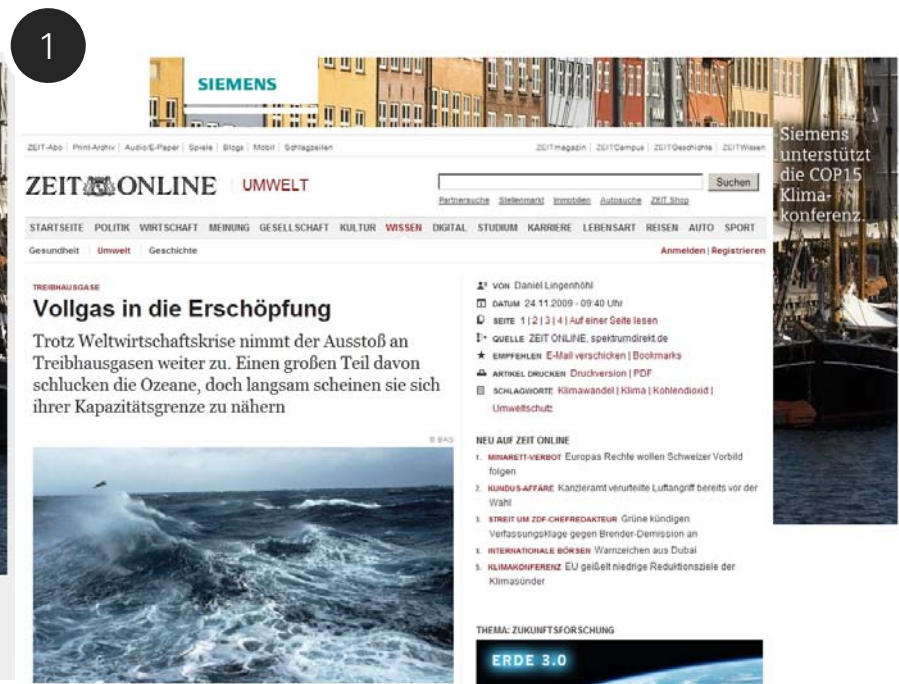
1

SIEMENS

ZEIT-Abo | Print-Archiv | Audio/E-Paper | Spiele | Blogs | Mobil | Schlagzeilen

ZEITmagazin | ZEITCampus | ZEITGeschichte | ZEITWissen

ZEIT ONLINE | UMWELT

Suchen

Partnersuche Stellenmarkt Immobilien Autosuche ZEIT Shop

STARTSEITE POLITIK WIRTSCHAFT MEINUNG GESELLSCHAFT KULTUR WISSEN DIGITAL STUDIUM KARRIERE LEBENSART REISEN AUTO SPORT

Gesundheit | Umwelt | Geschichte

Anmelden | Registrieren

TREIBHAUSGASE

Vollgas in die Erschöpfung

Trotz Weltwirtschaftskrise nimmt der Ausstoß an Treibhausgasen weiter zu. Einen großen Teil davon schlucken die Ozeane, doch langsam scheinen sie sich ihrer Kapazitätsgrenze zu nähern

© BAS

VON Daniel Lingenhöhl
DATUM 24.11.2009 - 09:40 Uhr
SEITE 1 | 2 | 3 | 4 | Auf einer Seite lesen
QUELLE ZEIT ONLINE, spektrumdirekt.de
EMPFEHLEN E-Mail verschicken | Bookmarks
ARTIKEL DRUCKEN Druckversion | PDF
SCHLAGWORTE Klimawandel | Klima | Kohlendioxid | Umweltschutz

NEU AUF ZEIT ONLINE
1. MINARETT-VERBOT Europas Rechte wollen Schweizer Vorbild folgen
2. KUNDUS-AFFÄRE Kanzleramt verurteilte Luftangriff bereits vor der Wahl
3. STREIT UM ZDF-CHEFREDAKTEUR Grüne kündigen Verfassungsklage gegen Brender-Demission an
4. INTERNATIONALE BÖRSEN Warnzeichen aus Dubai
5. KLIMAKONFERENZ EU geißelt niedrige Reduktionsziele der Klimasünder

THEMA: ZUKUNFTSFORSCHUNG

ERDE 3.0

Siemens unterstützt die COP15 Klimakonferenz.